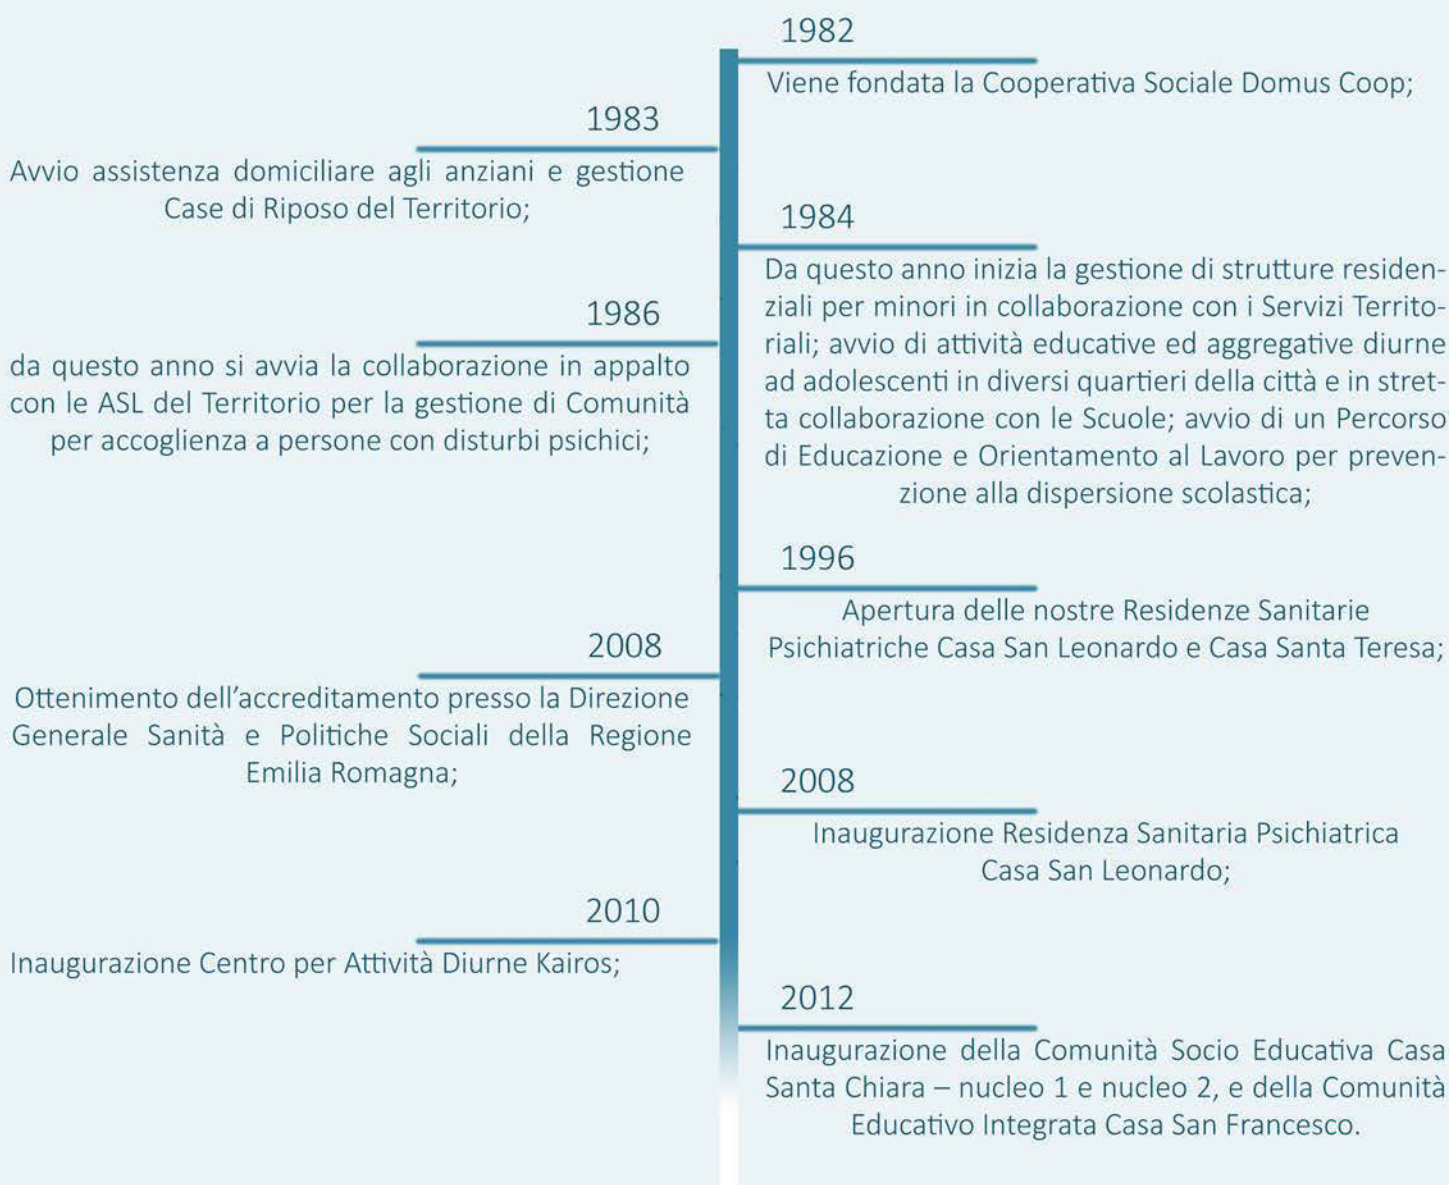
1982

Viene fondata la Cooperativa Sociale Domus Coop;

1983

Avvio assistenza domiciliare agli anziani e gestione Case di Riposo del Territorio;

1984

Da questo anno inizia la gestione di strutture residenziali per minori in collaborazione con i Servizi Territoriali; avvio di attività educative ed aggregative diurne ad adolescenti in diversi quartieri della città e in stretta collaborazione con le Scuole; avvio di un Percorso di Educazione e Orientamento al Lavoro per prevenzione alla dispersione scolastica;

1986

da questo anno si avvia la collaborazione in appalto con le ASL del Territorio per la gestione di Comunità per accoglienza a persone con disturbi psichici;

1996

Apertura delle nostre Residenze Sanitarie Psichiatriche Casa San Leonardo e Casa Santa Teresa;

2008

Ottenimento dell'accreditamento presso la Direzione Generale Sanità e Politiche Sociali della Regione Emilia Romagna;

2008

Inaugurazione Residenza Sanitaria Psichiatrica Casa San Leonardo;

2010

Inaugurazione Centro per Attività Diurne Kairos;

2012

Inaugurazione della Comunità Socio Educativa Casa Santa Chiara – nucleo 1 e nucleo 2, e della Comunità Educativo Integrata Casa San Francesco.